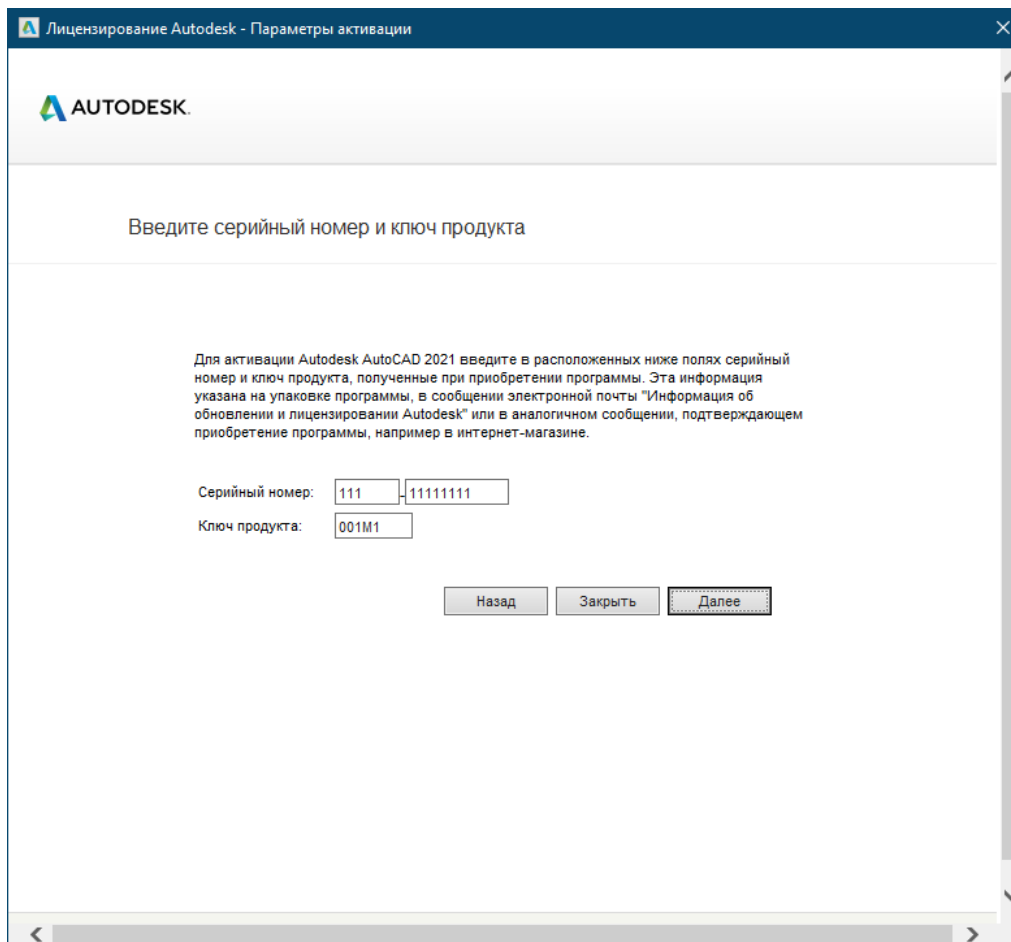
Лицензирование Autodesk - Параметры активации

AUTODESK.

Введите серийный номер и ключ продукта

Для активации Autodesk AutoCAD 2021 введите в расположенных ниже полях серийный номер и ключ продукта, полученные при приобретении программы. Эта информация указана на упаковке программы, в сообщении электронной почты "Информация об обновлении и лицензировании Autodesk" или в аналогичном сообщении, подтверждающем приобретение программы, например в интернет-магазине.

Серийный номер: 111 - 11111111

Ключ продукта: 001M1

Назад Закрыть Далее